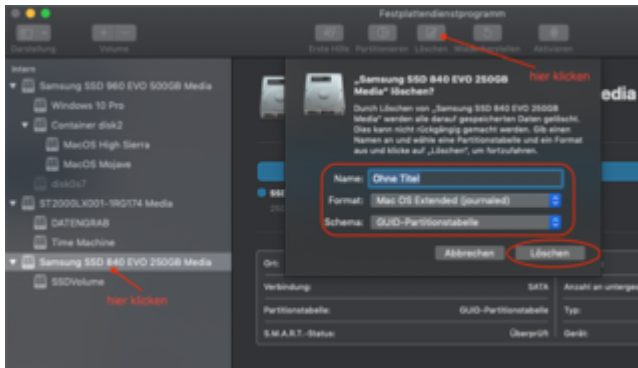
Festplattendienstprogramm

Darstellung Volume Erste Hilfe Partitionieren Löschen Wiederherstellen Aktivieren

hier klicken

Intern
Samsung SSD 960 EVO 500GB Media
Windows 10 Pro
Container disk2
MacOS High Sierra
MacOS Mojave
disk0s7
ST2000LX001-1RG174 Media
DATENGRAB
Time Machine
Samsung SSD 840 EVO 250GB Media
SSDVolume

hier klicken

„Samsung SSD 840 EVO 250GB Media" löschen?

Durch Löschen von „Samsung SSD 840 EVO 250GB Media" werden alle darauf gespeicherten Daten gelöscht. Dies kann nicht rückgängig gemacht werden. Gib einen Namen an und wähle eine Partitionstabelle und ein Format aus und klicke auf „Löschen", um fortzufahren.

Name: Ohne Titel
Format: Mac OS Extended (journaled)
Schema: GUID-Partitionstabelle

Abbrechen Löschen

Media

Ort: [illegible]
Verbindung: SATA
Partitionstabelle: GUID-Partitionstabelle
S.M.A.R.T.-Status: Überprüft
Anzahl an untergeo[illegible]
Typ:
Gerät: